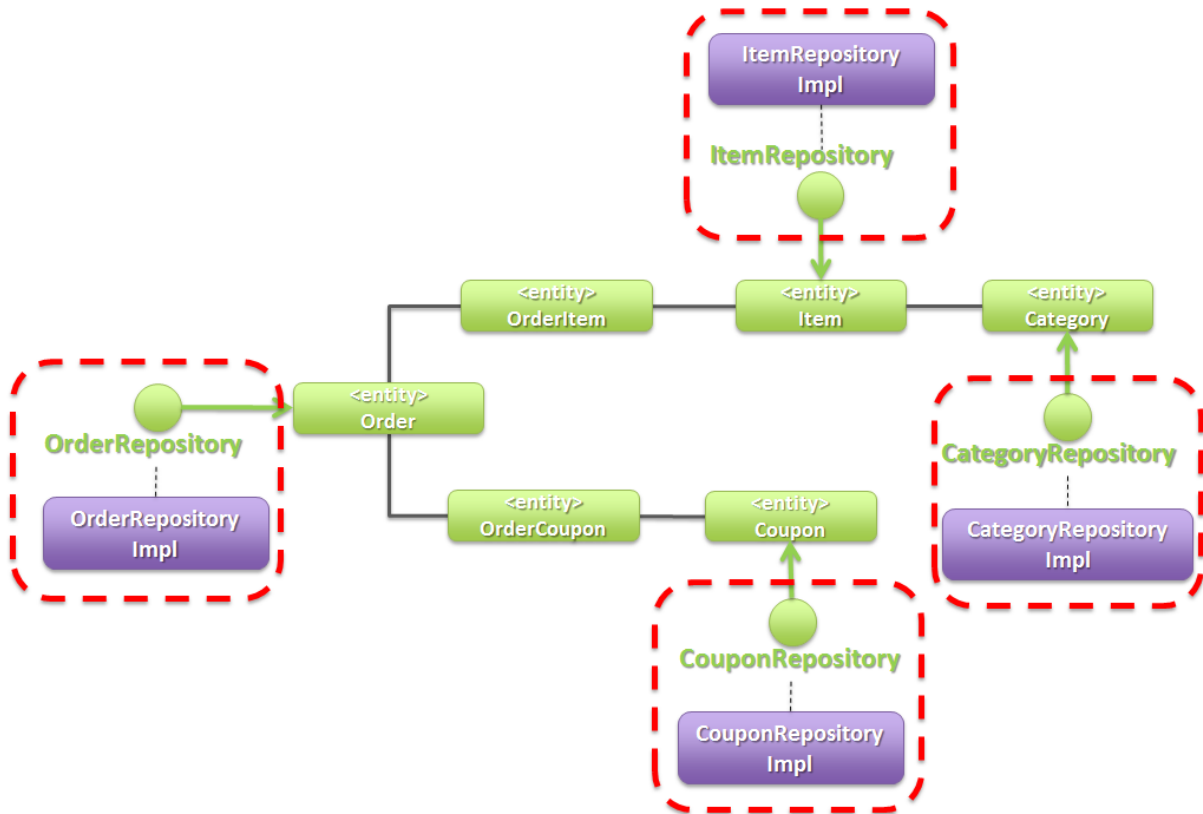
ItemRepository Impl

ItemRepository

<entity>
OrderItem

<entity>
Item

<entity>
Category

OrderRepository

OrderRepository Impl

<entity>
Order

CategoryRepository

CategoryRepository Impl

<entity>
OrderCoupon

<entity>
Coupon

CouponRepository

CouponRepository Impl